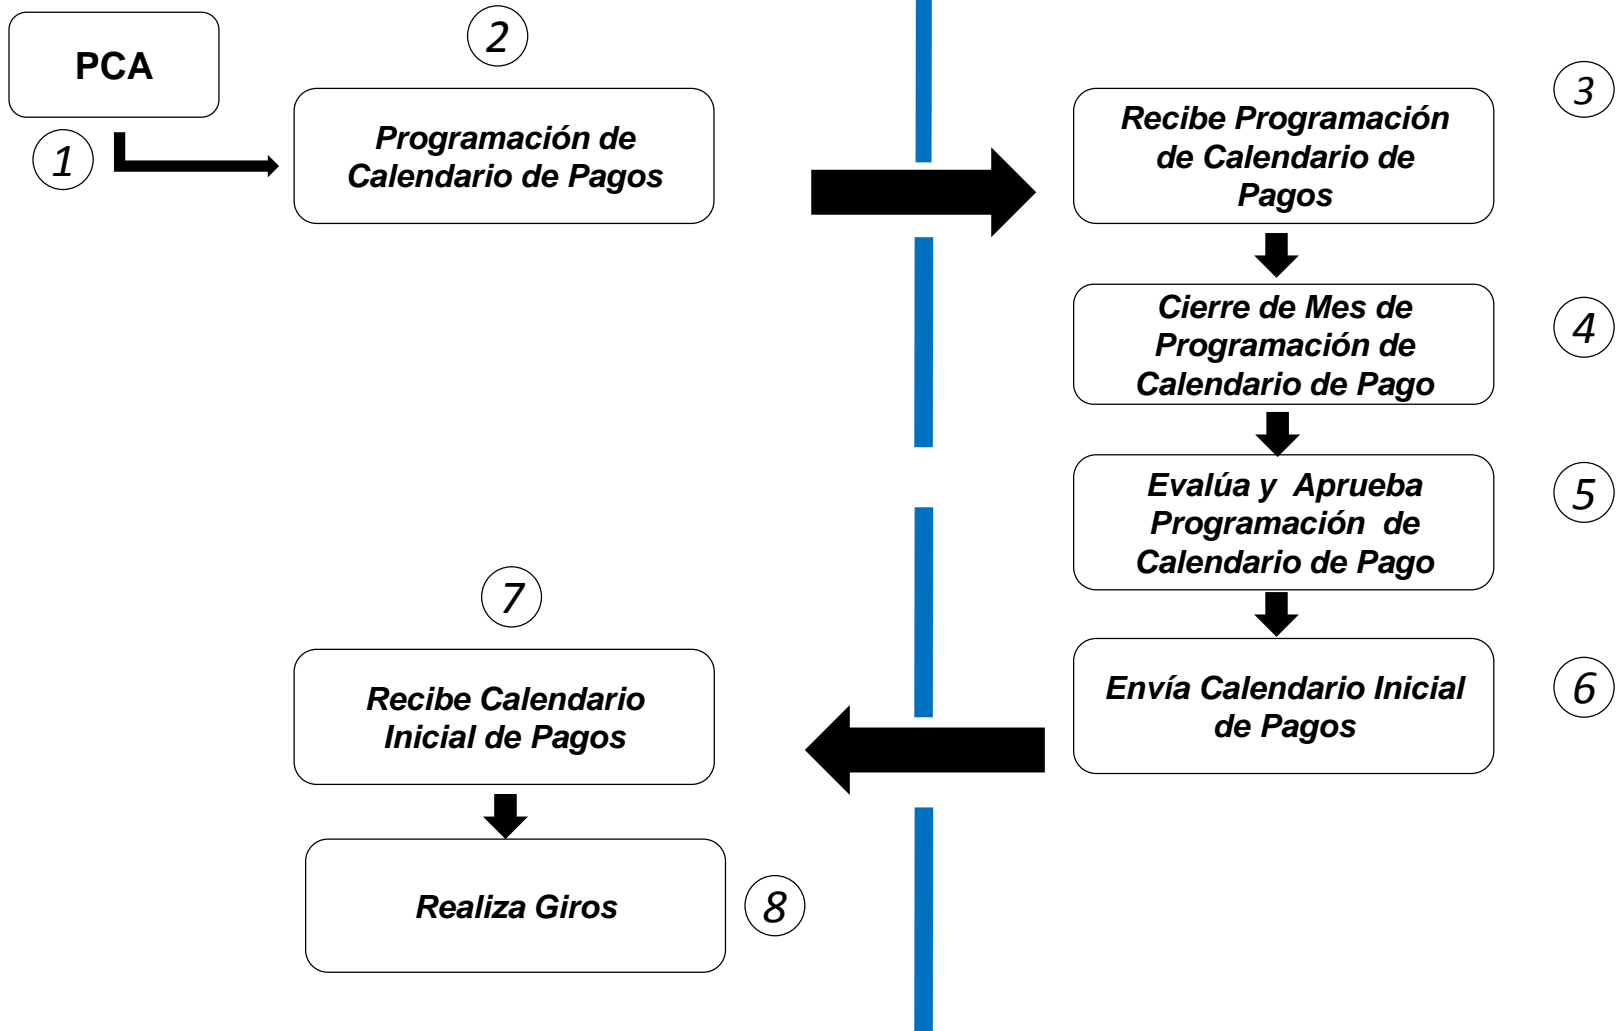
PCA

1

2

Programación de Calendario de Pagos

3

Recibe Programación de Calendario de Pagos

Cierre de Mes de Programación de Calendario de Pago

4

Evalúa y Aprueba Programación de Calendario de Pago

5

7

Recibe Calendario Inicial de Pagos

Envía Calendario Inicial de Pagos

6

Realiza Giros

8